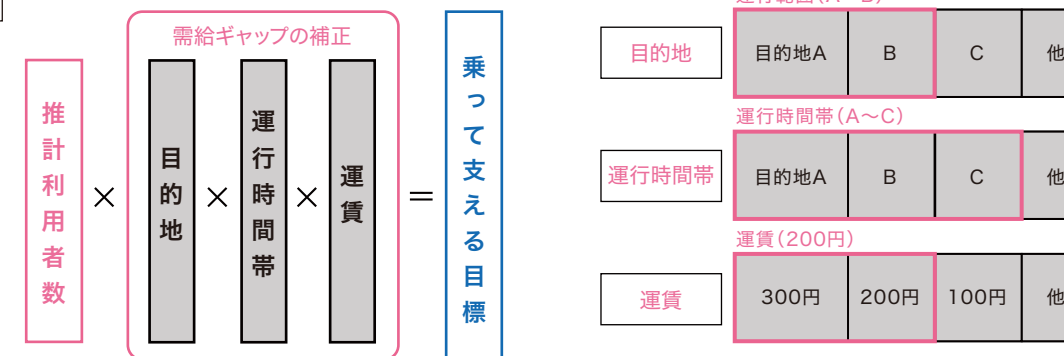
推計利用者数 × 需給ギャップの補正 目的地 × 運行時間帯 × 運賃 = 乗って支える目標

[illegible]

目的地 | 目的地A | B | C | 他

運行時間帯（A〜C）

運行時間帯 | 目的地A | B | C | 他

運賃（200円）

運賃 | 300円 | 200円 | 100円 | 他